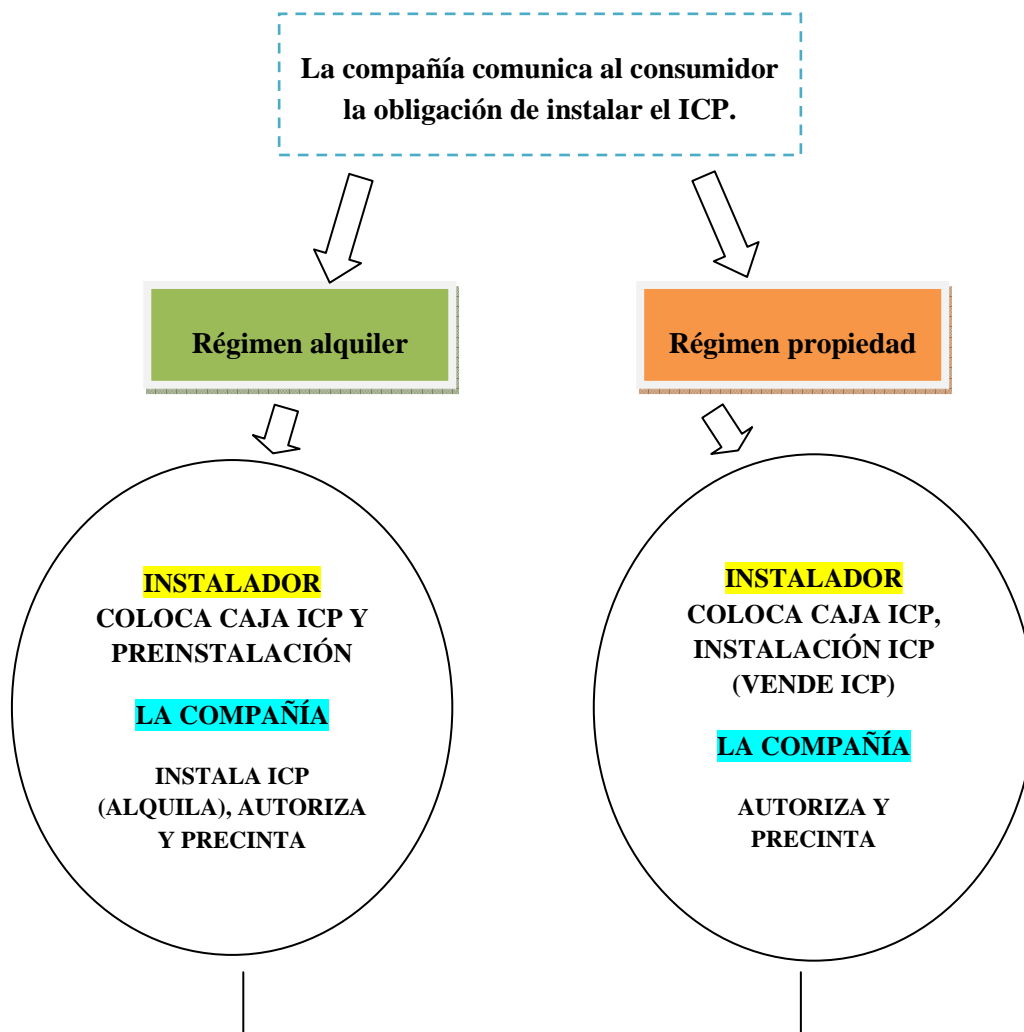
La compañía comunica al consumidor la obligación de instalar el ICP.

Régimen alquiler

Régimen propiedad

INSTALADOR
COLOCA CAJA ICP Y PREINSTALACIÓN

LA COMPAÑÍA

INSTALA ICP (ALQUILA), AUTORIZA Y PRECINTA

INSTALADOR
COLOCA CAJA ICP, INSTALACIÓN ICP (VENDE ICP)

LA COMPAÑÍA

AUTORIZA Y PRECINTA